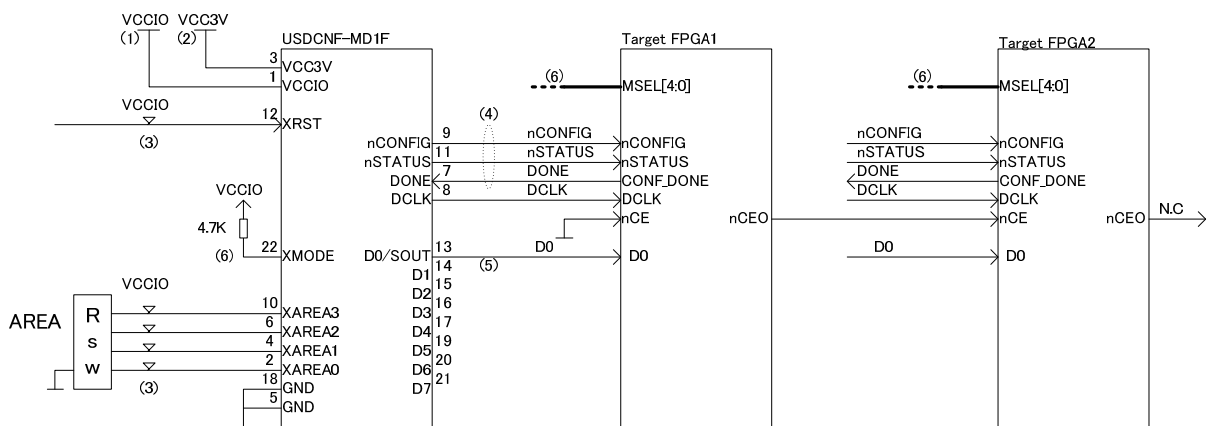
VCCIO
(1)
VCC3V
(2)
USDCNF-MD1F
3 VCC3V
1 VCCIO
VCCIO
12 XRST
(3)
nCONFIG 9
nSTATUS 11
DONE 7
DCLK 8
(4)
VCCIO
4.7K
(6)
22 XMODE
D0/SOUT 13
D1 14
D2 15
D3 16
D4 17
D5 19
D6 20
D7 21
(5)
VCCIO
AREA
R
s
w
10 XAREA3
6 XAREA2
4 XAREA1
2 XAREA0
(3)
18 GND
5 GND

Target FPGA1
(6)
MSEL[4:0]
nCONFIG
nSTATUS
DONE
DCLK
nCONFIG
nSTATUS
CONF_DONE
DCLK
nCE
D0
D0
nCEO

Target FPGA2
(6)
MSEL[4:0]
nCONFIG
nSTATUS
DONE
DCLK
nCONFIG
nSTATUS
CONF_DONE
DCLK
nCE
D0
D0
nCEO
N.C